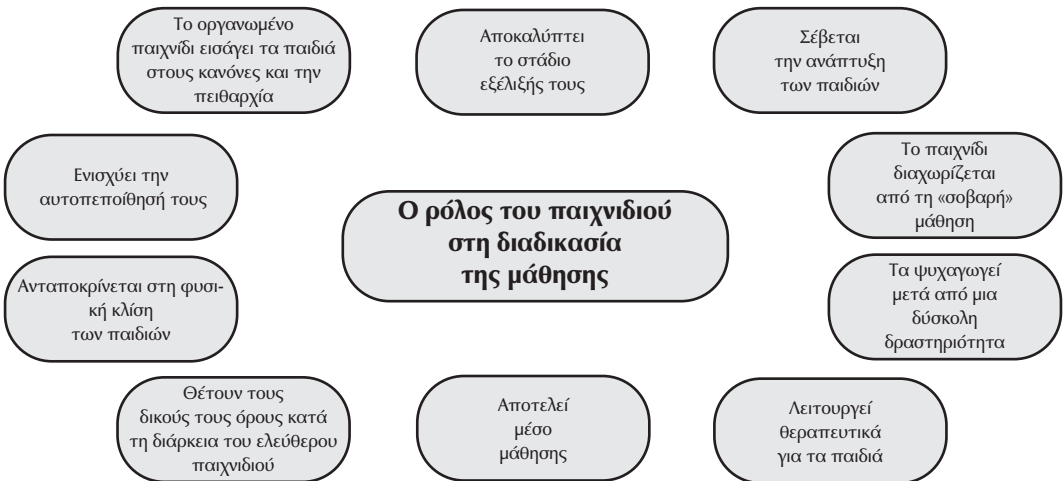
Το οργανωμένο παιχνίδι εισάγει τα παιδιά στους κανόνες και την πειθαρχία

Αποκαλύπτει το στάδιο εξέλιξής τους

Σέβεται την ανάπτυξη των παιδιών

Ενισχύει την αυτοπεποίθησή τους

Ο ρόλος του παιχνιδιού στη διαδικασία της μάθησης

Το παιχνίδι διαχωρίζεται από τη «σοβαρή» μάθηση

Ανταποκρίνεται στη φυσική κλίση των παιδιών

Τα ψυχαγωγεί μετά από μια δύσκολη δραστηριότητα

Θέτουν τους δικούς τους όρους κατά τη διάρκεια του ελεύθερου παιχνιδιού

Αποτελεί μέσο μάθησης

Λειτουργεί θεραπευτικά για τα παιδιά